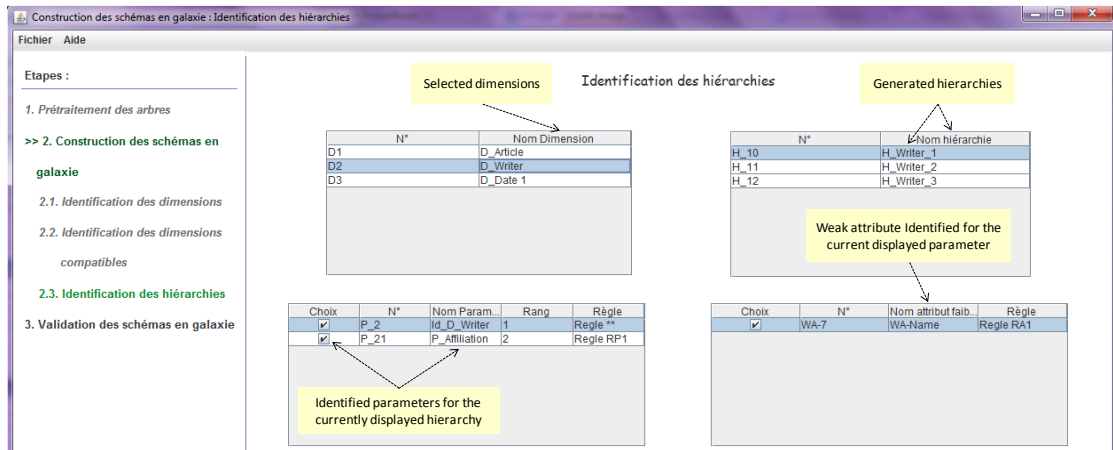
Construction des schémas en galaxie : Identification des hiérarchies

Fichier Aide

Etapes :

1. Prétraitement des arbres

>> 2. Construction des schémas en galaxie

2.1. Identification des dimensions

2.2. Identification des dimensions compatibles

2.3. Identification des hiérarchies

3. Validation des schémas en galaxie

Selected dimensions

Identification des hiérarchies

Generated hierarchies

| N° | Nom Dimension |
|---|---|
| D1 | D_Article |
| D2 | D_Writer |
| D3 | D_Date 1 |

| N° | Nom hiérarchie |
|---|---|
| H_10 | H_Writer_1 |
| H_11 | H_Writer_2 |
| H_12 | H_Writer_3 |

Weak attribute Identified for the current displayed parameter

| Choix | N° | Nom Param... | Rang | Règle |
|---|---|---|---|---|
| ✔ | P_2 | Id_D_Writer | 1 | Regle ** |
| ✔ | P_21 | P_Affiliation | 2 | Regle RP1 |

| Choix | N° | Nom attribut faib... | Règle |
|---|---|---|---|
| ✔ | WA-7 | WA-Name | Regle RA1 |

Identified parameters for the currently displayed hierarchy